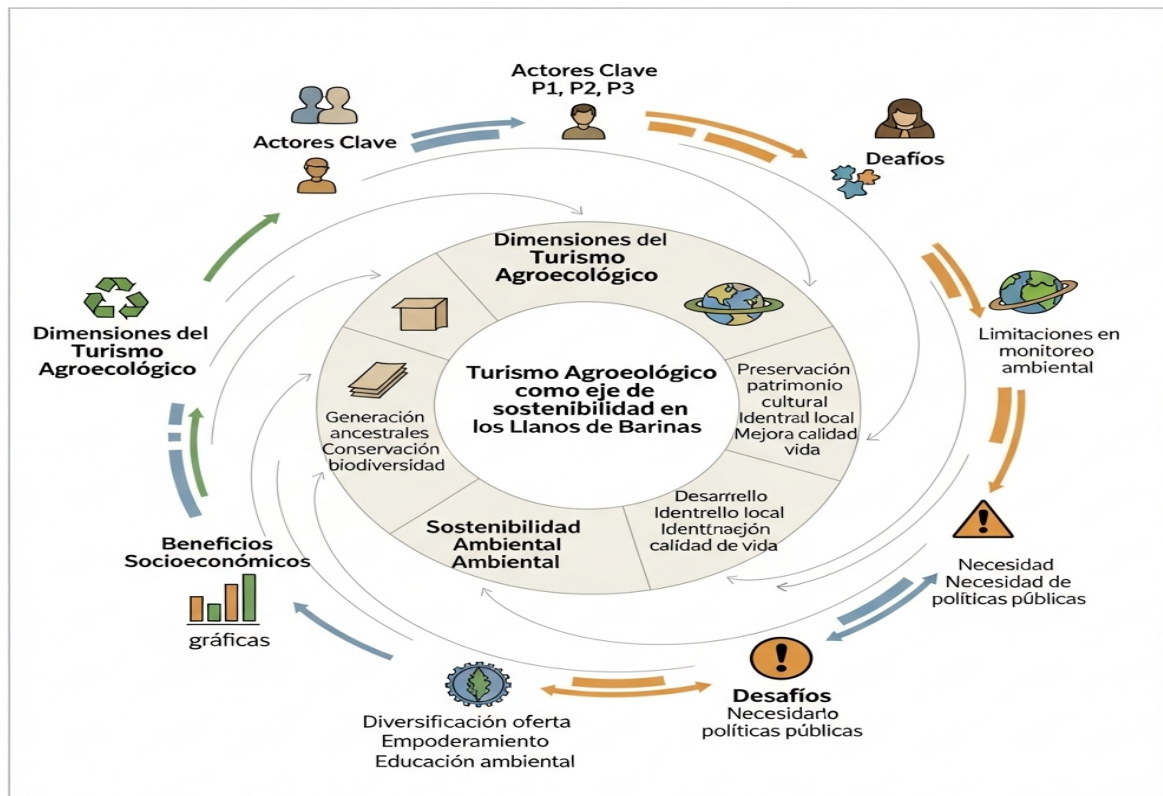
Actores Clave
P1, P2, P3

Actores Clave

Deafíos

Limitaciones en monitoreo ambiental

Necesidad
Necesidad de políticas públicas

Desafíos
Necesidarlo políticas públicas

Diversificación oferta
Empoderamiento
Educación ambiental

Beneficios Socioeconómicos

gráficas

Dimensiones del Turismo Agroecológico

Dimensiones del Turismo Agroecológico

Turismo Agroeológico como eje de sostenibilidad en los Llanos de Barinas

Preservación patrimonio cultural
Identral local
Mejora calidad vida

Desarrello
Identrello local
Identnaejón
calidad de vida

Sostenibilidad Ambiental Ambiental

Generación ancestrales
Conservación biodiversidad